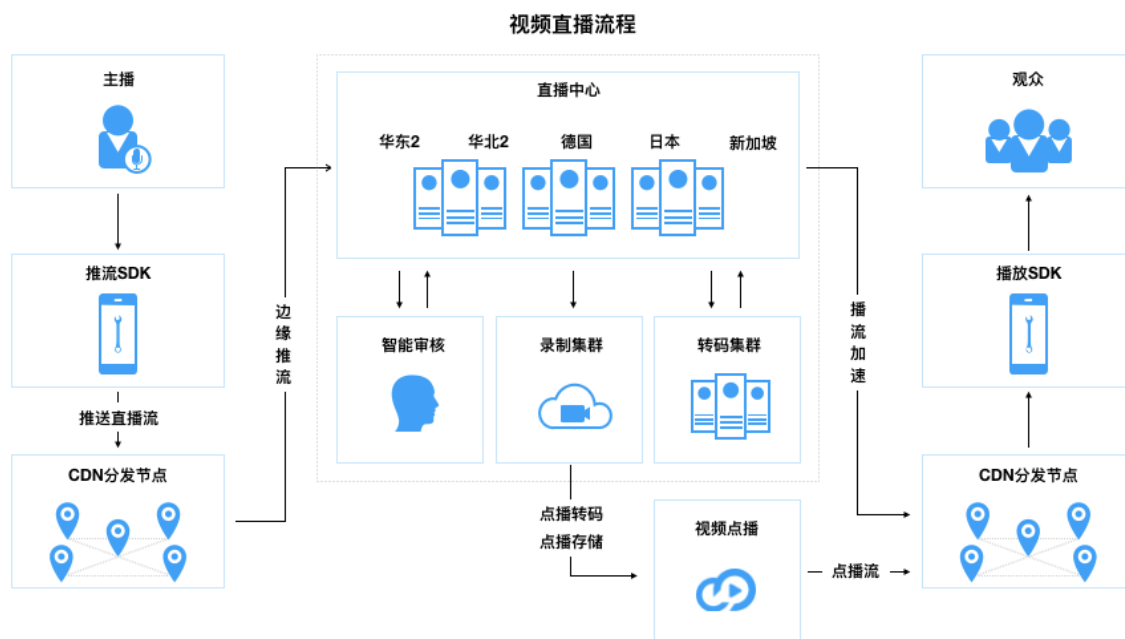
视频直播流程

主播

推流SDK

推送直播流

CDN分发节点

边缘推流

直播中心

华东2 华北2 德国 日本 新加坡

智能审核

录制集群

转码集群

点播转码
点播存储

视频点播

点播流

播流加速

观众

播放SDK

CDN分发节点